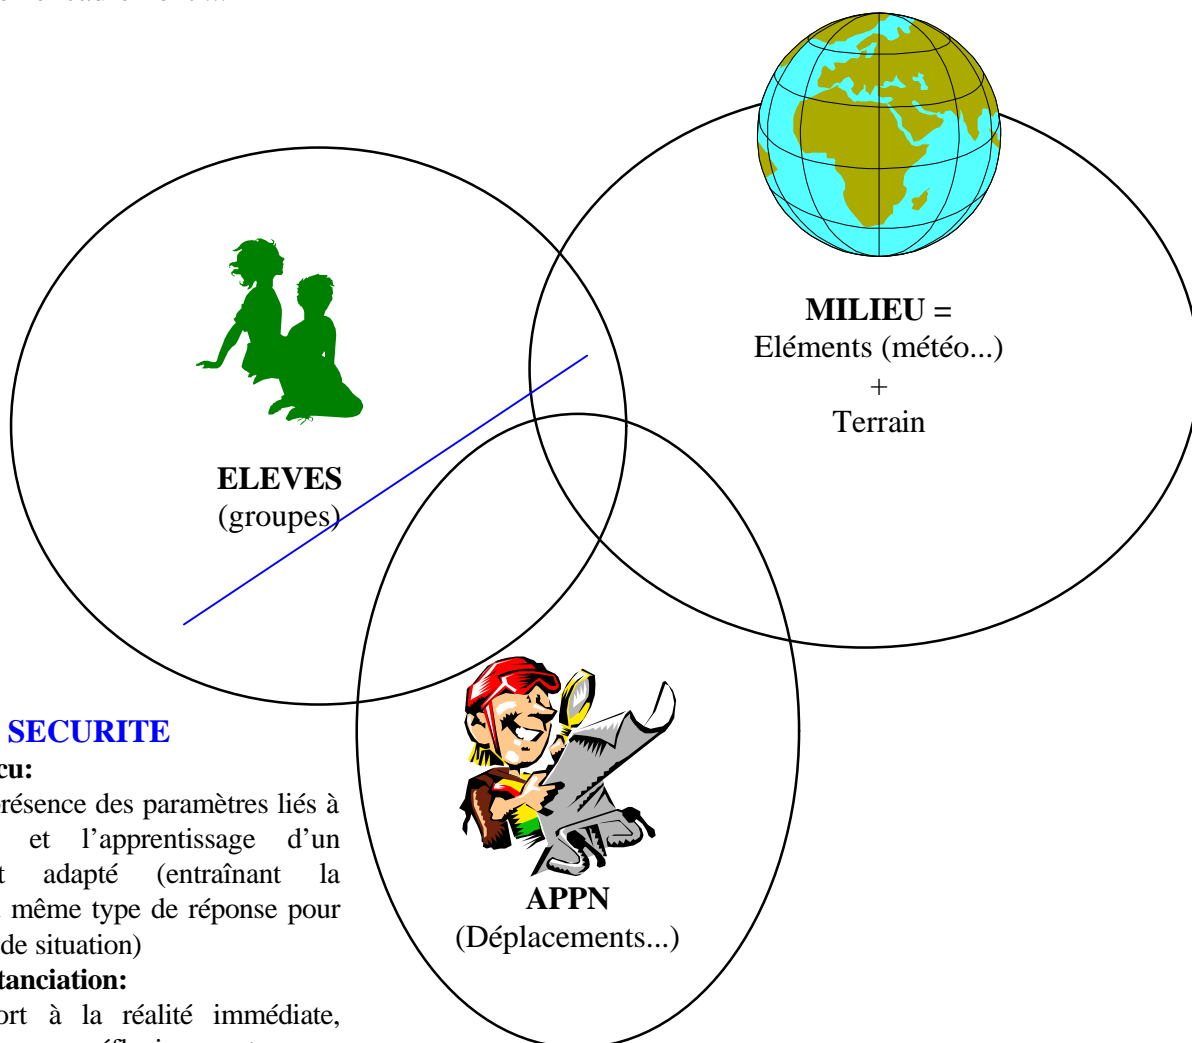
MILIEU =
Eléments (météo...)
+
Terrain

ELEVES
(groupes)

SECURITE
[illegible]cu:
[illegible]résence des paramètres liés à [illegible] et l'apprentissage d'un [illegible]t adapté (entraînant la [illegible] même type de réponse pour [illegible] de situation)
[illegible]tanciation:
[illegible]ort à la réalité immédiate, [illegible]

APPN
(Déplacements...)